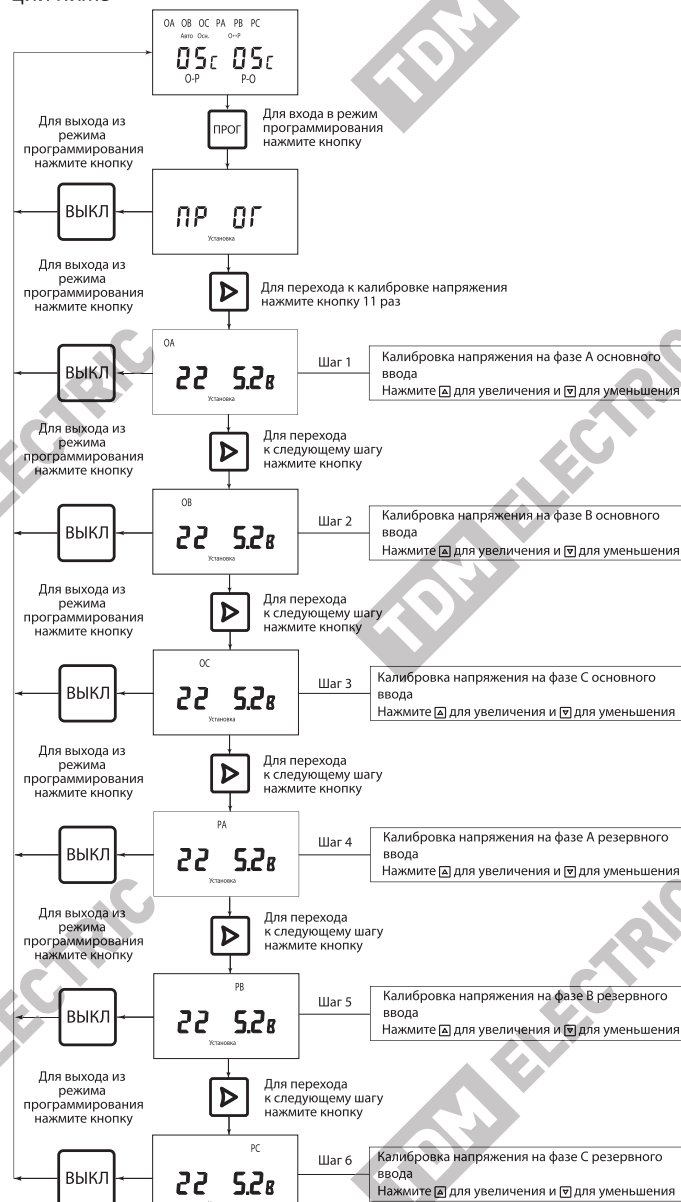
ция пита

OA OB OC PA PB PC
Авто Осн. O→P
05c 05c
O-P P-O

ПРОГ
Для входа в режим программирования нажмите кнопку

Для выхода из режима программирования нажмите кнопку

ВЫКЛ
ПР ОГ
Установка

Для выхода из режима программирования нажмите кнопку

Для перехода к калибровке напряжения нажмите кнопку 11 раз

OA
ВЫКЛ
22 5.2в
Установка
Шаг 1
Калибровка напряжения на фазе А основного ввода
Нажмите ▲ для увеличения и ▼ для уменьшения

Для выхода из режима программирования нажмите кнопку

Для перехода к следующему шагу нажмите кнопку

OB
ВЫКЛ
22 5.2в
Установка
Шаг 2
Калибровка напряжения на фазе В основного ввода
Нажмите ▲ для увеличения и ▼ для уменьшения

Для выхода из режима программирования нажмите кнопку

Для перехода к следующему шагу нажмите кнопку

OC
ВЫКЛ
22 5.2в
Установка
Шаг 3
Калибровка напряжения на фазе С основного ввода
Нажмите ▲ для увеличения и ▼ для уменьшения

Для выхода из режима программирования нажмите кнопку

Для перехода к следующему шагу нажмите кнопку

PA
ВЫКЛ
22 5.2в
Установка
Шаг 4
Калибровка напряжения на фазе А резервного ввода
Нажмите ▲ для увеличения и ▼ для уменьшения

Для выхода из режима программирования нажмите кнопку

Для перехода к следующему шагу нажмите кнопку

PB
ВЫКЛ
22 5.2в
Установка
Шаг 5
Калибровка напряжения на фазе В резервного ввода
Нажмите ▲ для увеличения и ▼ для уменьшения

Для выхода из режима программирования нажмите кнопку

Для перехода к следующему шагу нажмите кнопку

PC
ВЫКЛ
22 5.2в
Шаг 6
Калибровка напряжения на фазе С резервного ввода
Нажмите ▲ для увеличения и ▼ для уменьшения

TDM ELECTRIC